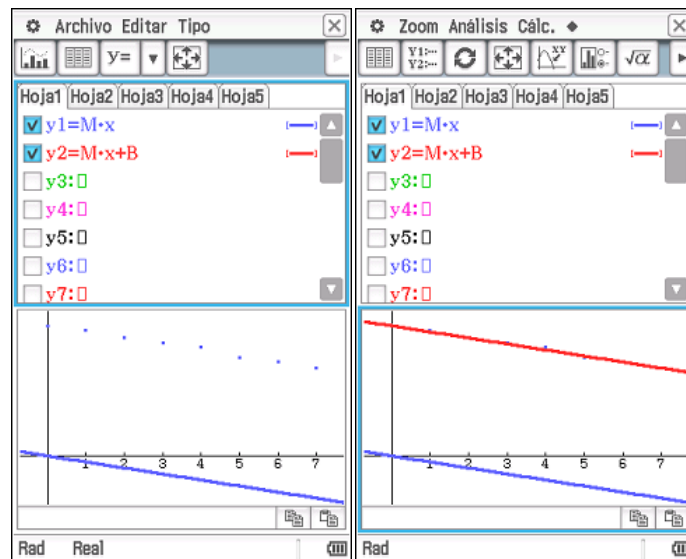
Archivo Editar Tipo

y=

Hoja1 Hoja2 Hoja3 Hoja4 Hoja5

y1=M•x

y2=M•x+B

y3:□

y4:□

y5:□

y6:□

y7:□

1 2 3 4 5 6 7

Rad Real

Zoom Análisis Cálc.

Y1:… Y2:…

$\sqrt{\alpha}$

Hoja1 Hoja2 Hoja3 Hoja4 Hoja5

y1=M•x

y2=M•x+B

y3:□

y4:□

y5:□

y6:□

y7:□

1 2 3 4 5 6 7

Rad